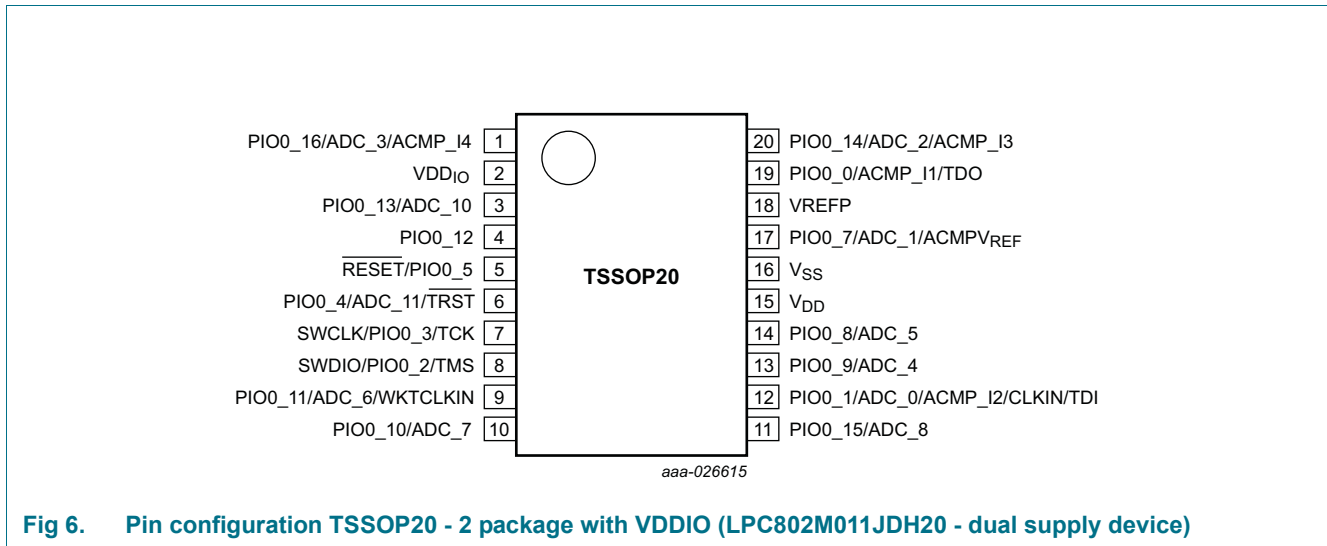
PIO0_16/ADC_3/ACMP_I4 1
$VDD_{IO}$ 2
PIO0_13/ADC_10 3
PIO0_12 4
$\overline{RESET}$/PIO0_5 5
PIO0_4/ADC_11/$\overline{TRST}$ 6
SWCLK/PIO0_3/TCK 7
SWDIO/PIO0_2/TMS 8
PIO0_11/ADC_6/WKTCLKIN 9
PIO0_10/ADC_7 10

TSSOP20

20 PIO0_14/ADC_2/ACMP_I3
19 PIO0_0/ACMP_I1/TDO
18 VREFP
17 PIO0_7/ADC_1/$ACMPV_{REF}$
16 $V_{SS}$
15 $V_{DD}$
14 PIO0_8/ADC_5
13 PIO0_9/ADC_4
12 PIO0_1/ADC_0/ACMP_I2/CLKIN/TDI
11 PIO0_15/ADC_8

aaa-026615

Fig 6. Pin configuration TSSOP20 - 2 package with VDDIO (LPC802M011JDH20 - dual supply device)